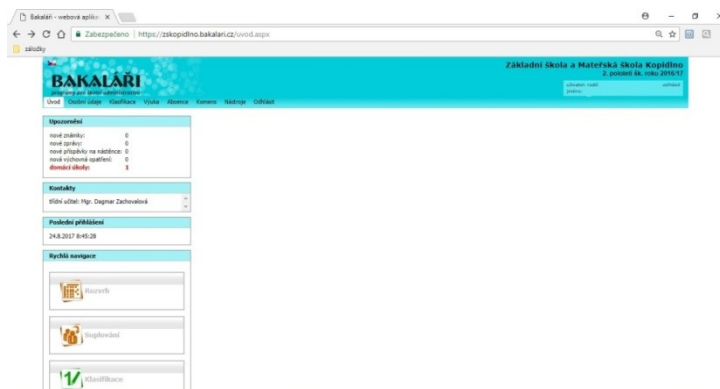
Bakaláři - webová aplik ×

Zabezpečeno | https://zskopidlno.bakalari.cz/uvod.aspx

záložky

BAKALÁŘI

programy pro školní administrativu

Základní škola a Mateřská škola Kopidlno

2. pololetí šk. roku 2016/17

uživatel: rodič
žák(y):

odhlásit

Úvod Osobní údaje Klasifikace Výuka Absence Komens Nástroje Odhlásit

Upozornění

nové známky: 0
nové zprávy: 0
nové příspěvky na nástěnce: 0
nová výchovná opatření: 0
domácí úkoly: 3

Kontakty

třídní učitel: Mgr. Dagmar Zachovalová

Poslední přihlášení

24.8.2017 8:45:28

Rychlá navigace

Rozvrh

Suplování

Klasifikace